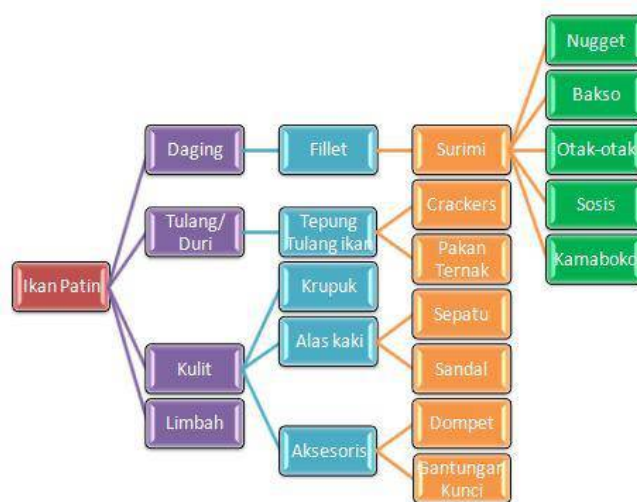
Ikan Patin

Daging

Tulang/ Duri

Kulit

Limbah

Fillet

Tepung Tulang ikan

Krupuk

Alas kaki

Aksesoris

Surimi

Crackers

Pakan Ternak

Sepatu

Sandal

Dompet

Gantungan Kunci

Nugget

Bakso

Otak-otak

Sosis

Kamaboko